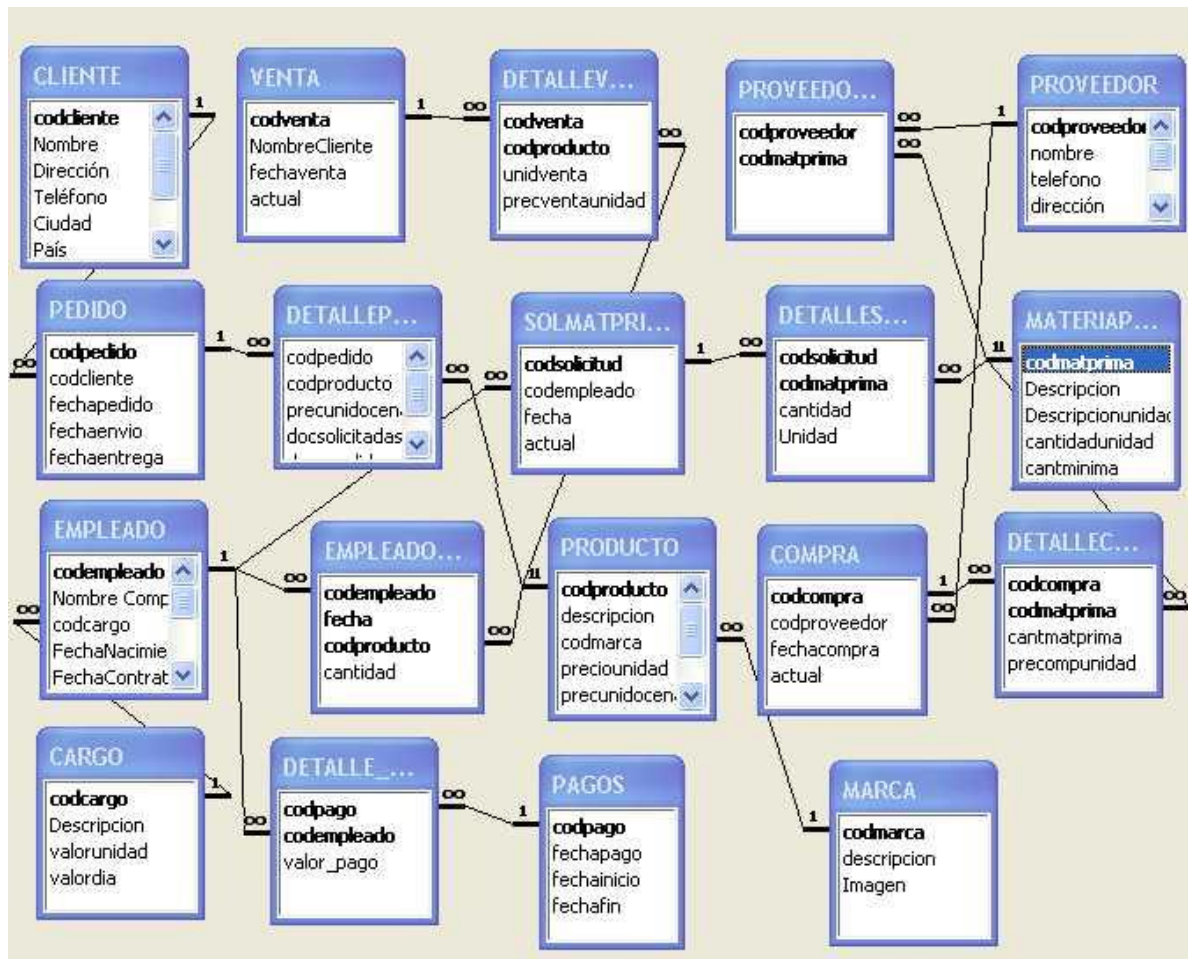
CLIENTE
codcliente
Nombre
Dirección
Teléfono
Ciudad
País

1

VENTA
codventa
NombreCliente
fechaventa
actual

1 ∞

DETALLEV...
codventa
codproducto
unidventa
precventaunidad

∞

PROVEEDO...
codproveedor
codmatprima

∞
∞

1

PROVEEDOR
codproveedor
nombre
telefono
dirección

PEDIDO
codpedido
codcliente
fechapedido
fechaenvio
fechaentrega

∞

1 ∞

DETALLEP...
codpedido
codproducto
precunidocen
docsolicitadas

∞ ∞

SOLMATPRI...
codsolicitud
codempleado
fecha
actual

1 ∞

DETALLES...
codsolicitud
codmatprima
cantidad
Unidad

∞ 1

MATERIAP...
codmatprima
Descripcion
Descripcionunidad
cantidadunidad
cantminima

EMPLEADO
codempleado
Nombre Comp
codcargo
FechaNacimie
FechaContrat

∞

1 ∞

EMPLEADO...
codempleado
fecha
codproducto
cantidad

∞

1

PRODUCTO
codproducto
descripcion
codmarca
preciounidad
precunidocen

∞

COMPRA
codcompra
codproveedor
fechacompra
actual

1 ∞
∞

DETALLEC...
codcompra
codmatprima
cantmatprima
precompunidad

∞

CARGO
codcargo
Descripcion
valorunidad
valordia

1

∞

DETALLE_...
codpago
codempleado
valor_pago

∞ 1

PAGOS
codpago
fechapago
fechainicio
fechafin

1

MARCA
codmarca
descripcion
Imagen